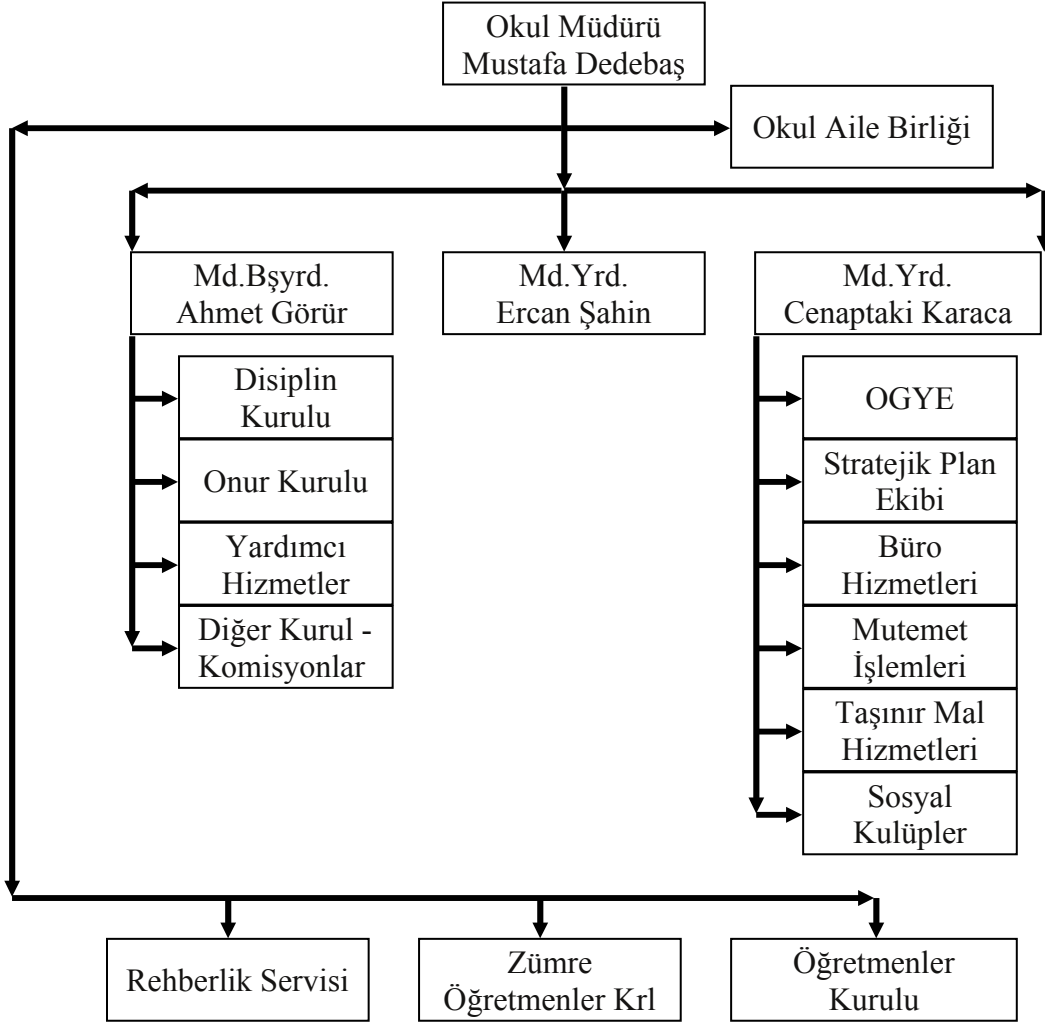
Okul Müdürü
Mustafa Dedebaş

Okul Aile Birliği

Md.Bşyrd.
Ahmet Görür

Md.Yrd.
Ercan Şahin

Md.Yrd.
Cenaptaki Karaca

Disiplin Kurulu

Onur Kurulu

Yardımcı Hizmetler

Diğer Kurul - Komisyonlar

OGYE

Stratejik Plan Ekibi

Büro Hizmetleri

Mutemet İşlemleri

Taşınır Mal Hizmetleri

Sosyal Kulüpler

Rehberlik Servisi

Zümre Öğretmenler Krl

Öğretmenler Kurulu